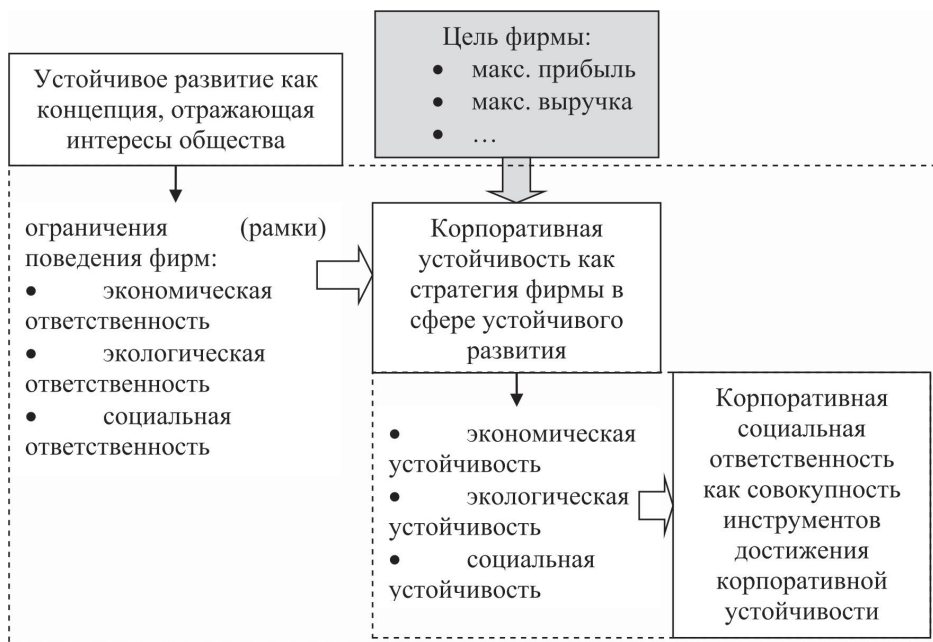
Цель фирмы:
• макс. прибыль
• макс. выручка
• …

Устойчивое развитие как концепция, отражающая интересы общества

ограничения (рамки) поведения фирм:
• экономическая ответственность
• экологическая ответственность
• социальная ответственность

Корпоративная устойчивость как стратегия фирмы в сфере устойчивого развития

• экономическая устойчивость
• экологическая устойчивость
• социальная устойчивость

Корпоративная социальная ответственность как совокупность инструментов достижения корпоративной устойчивости